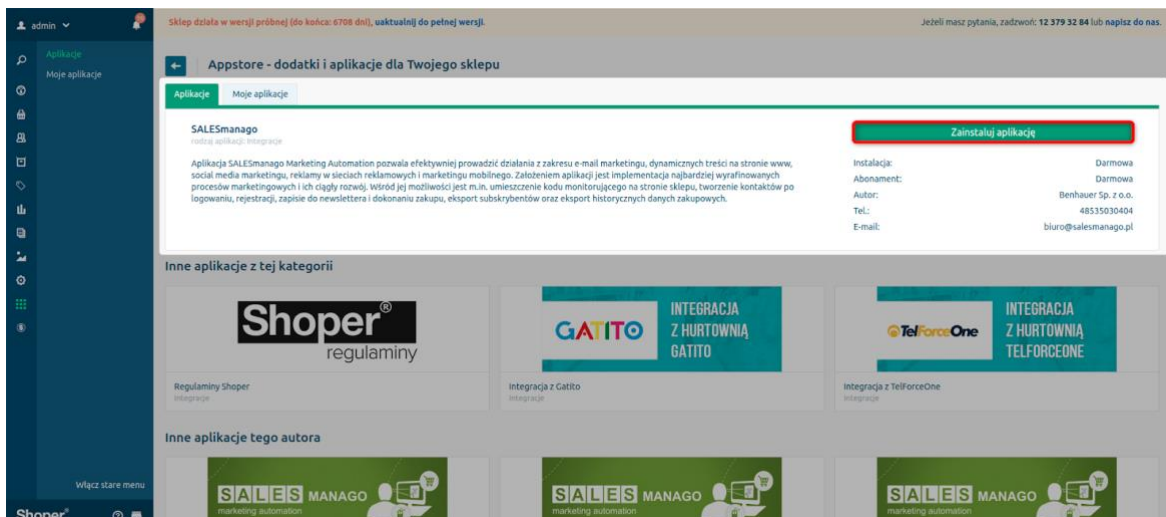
admin

Aplikacje
Moje aplikacje

Włącz stare menu

Shoper

Sklep działa w wersji próbnej (do końca: 6708 dni), uaktualnij do pełnej wersji.

Jeżeli masz pytania, zadzwoń: 12 379 32 84 lub napisz do nas.

Appstore - dodatki i aplikacje dla Twojego sklepu

Aplikacje | Moje aplikacje

SALESmanago
rodzaj aplikacji: integracje

Aplikacja SALESmanago Marketing Automation pozwala efektywniej prowadzić działania z zakresu e-mail marketingu, dynamicznych treści na stronie www, social media marketingu, reklamy w sieciach reklamowych i marketingu mobilnego. Założeniem aplikacji jest implementacja najbardziej wyrafinowanych procesów marketingowych i ich ciągły rozwój. Wśród jej możliwości jest m.in. umieszczenie kodu monitorującego na stronie sklepu, tworzenie kontaktów po logowaniu, rejestracji, zapisie do newslettera i dokonaniu zakupu, eksport subskrybentów oraz eksport historycznych danych zakupowych.

Zainstaluj aplikację

| Instalacja: | Darmowa |
|---|---|
| Abonament: | Darmowa |
| Autor: | Benhauer Sp. z o.o. |
| Tel.: | 48535030404 |
| E-mail: | biuro@salesmanago.pl |

Inne aplikacje z tej kategorii

Shoper® regulaminy
Regulaminy Shoper
integracje

GATITO INTEGRACJA Z HURTOWNIĄ GATITO
Integracja z Gatito
integracje

TelForceOne INTEGRACJA Z HURTOWNIĄ TELFORCEONE
Integracja z TelForceOne
integracje

Inne aplikacje tego autora

SALES MANAGO marketing automation

SALES MANAGO marketing automation

SALES MANAGO marketing automation